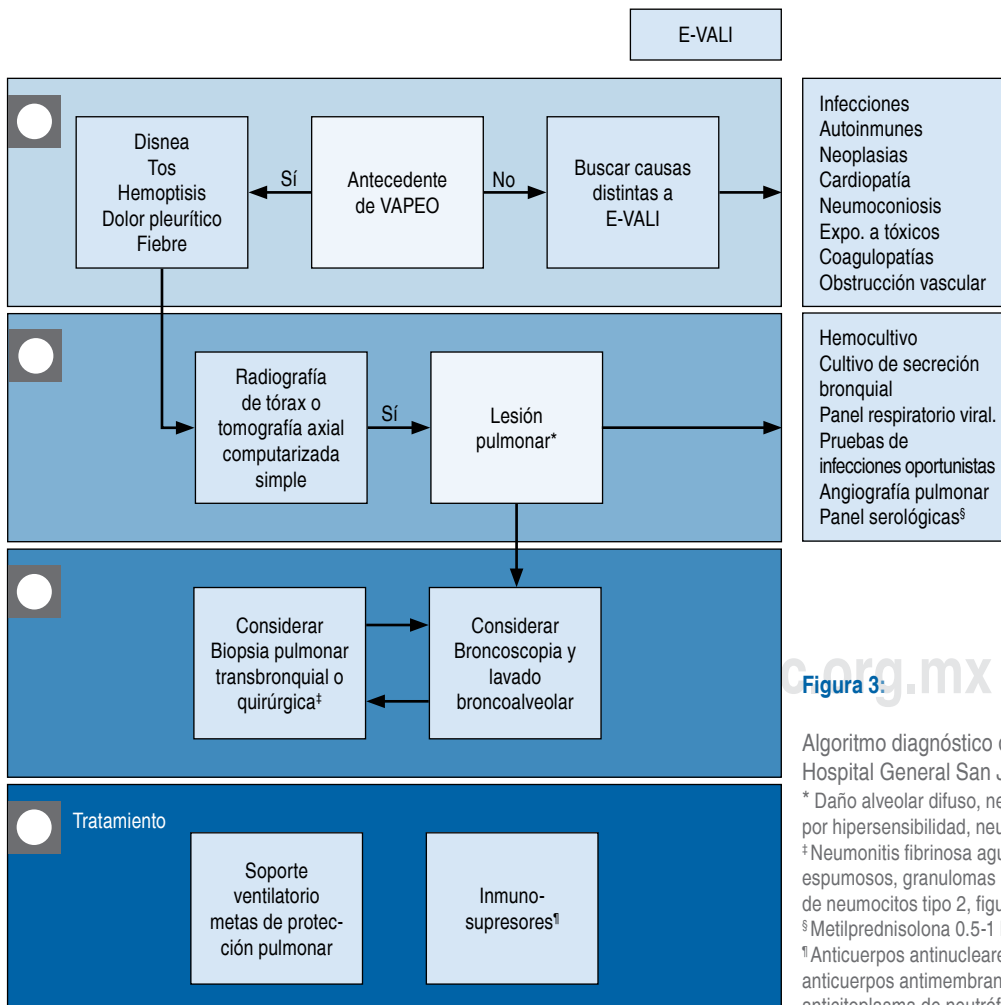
E-VALI

Disnea
Tos
Hemoptisis
Dolor pleurífico
Fiebre

Sí

Antecedente de VAPEO

No

Buscar causas distintas a E-VALI

Infecciones
Autoinmunes
Neoplasias
Cardiopatía
Neumoconiosis
Expo. a tóxicos
Coagulopatías
Obstrucción vascular

Radiografía de tórax o tomografía axial computarizada simple

Sí

Lesión pulmonar*

Hemocultivo
Cultivo de secreción bronquial
Panel respiratorio viral.
Pruebas de infecciones oportunistas
Angiografía pulmonar
Panel serológicas§

Considerar Biopsia pulmonar transbronquial o quirúrgica‡

Considerar Broncoscopia y lavado broncoalveolar

Tratamiento

Soporte ventilatorio metas de protección pulmonar

Inmuno-supresores¶

c.org.mx

Figura 3:

Algoritmo diagnóstico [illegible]
Hospital General San J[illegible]
* Daño alveolar difuso, ne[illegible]
por hipersensibilidad, neu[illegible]
‡ Neumonitis fibrinosa agu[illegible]
espumosos, granulomas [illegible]
de neumocitos tipo 2, figu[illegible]
§ Metilprednisolona 0.5-1 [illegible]
¶ Anticuerpos antinucleare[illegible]
anticuerpos antimembran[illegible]
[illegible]